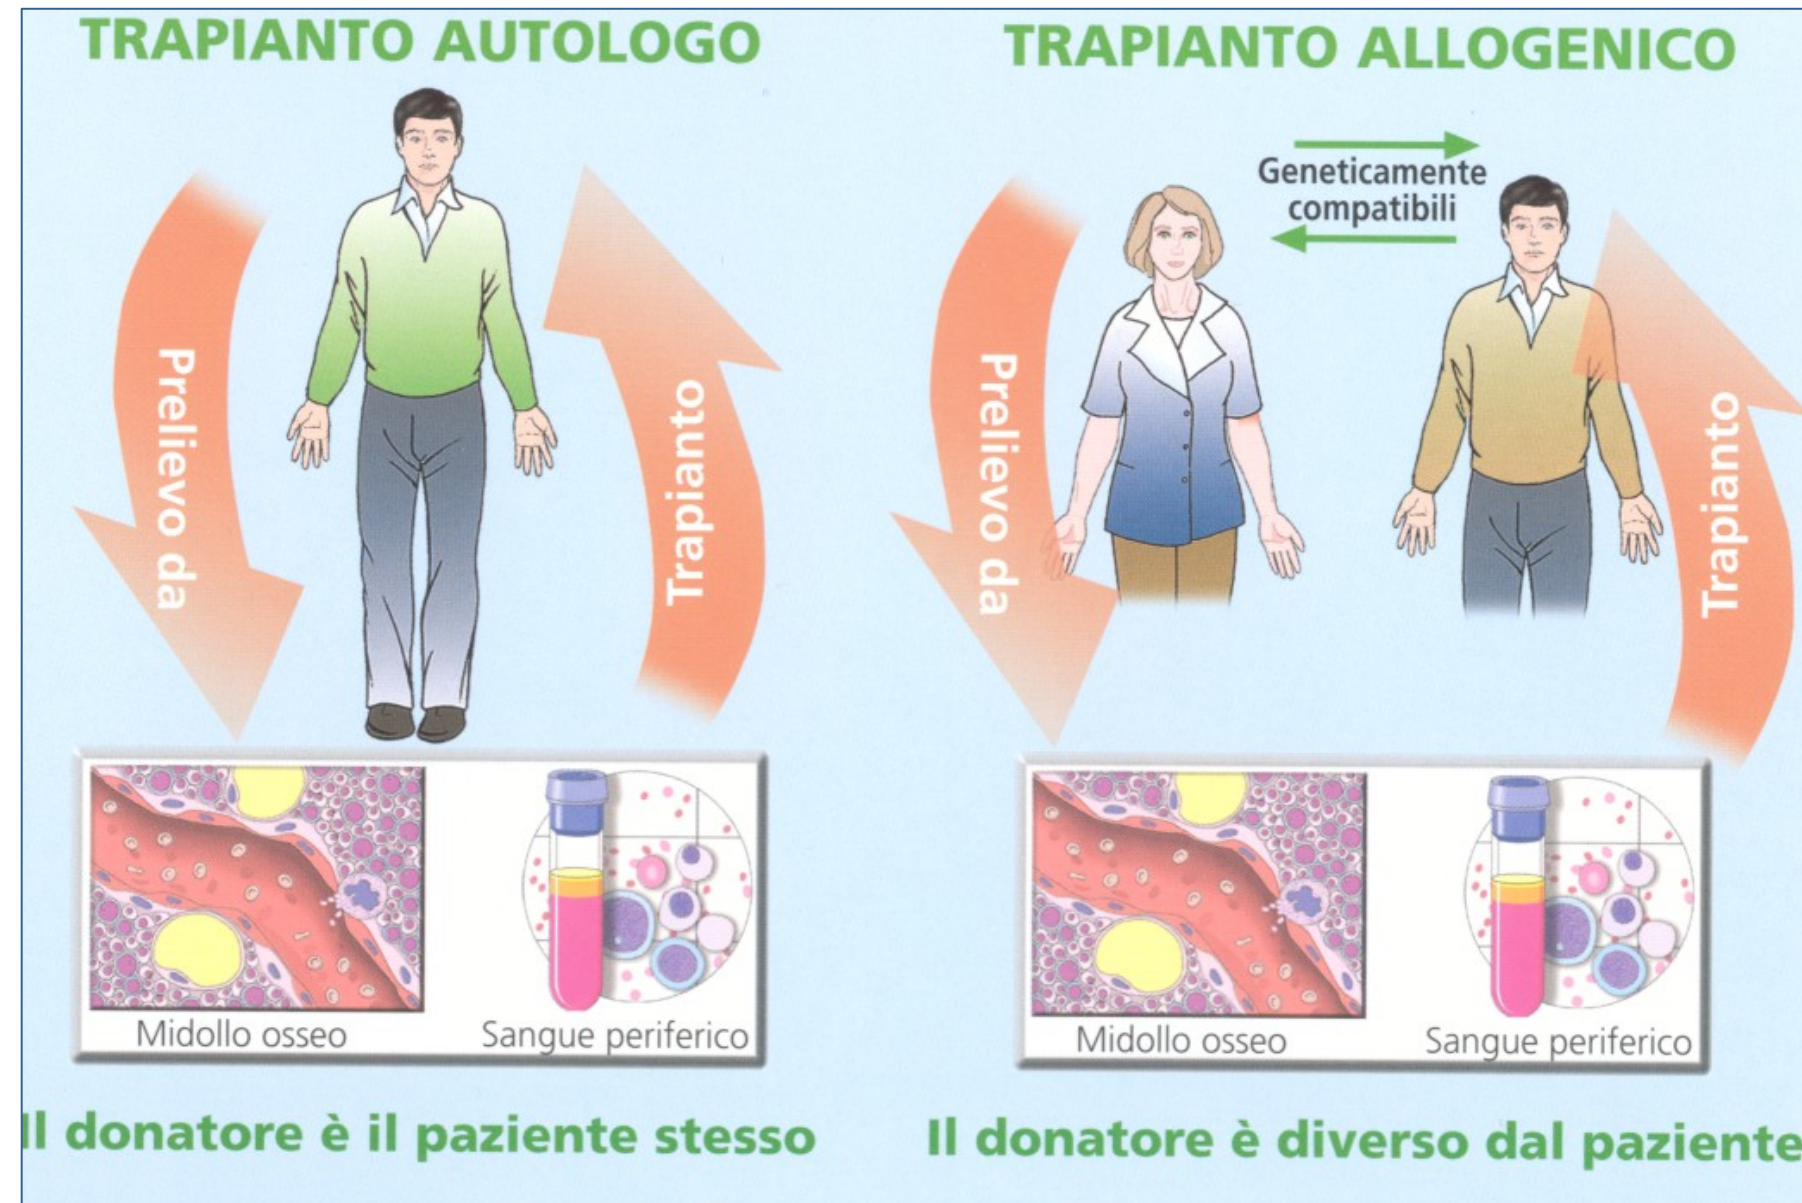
TRAPIANTO AUTOLOGO

Prelievo da

Trapianto

Midollo osseo

Sangue periferico

Il donatore è il paziente stesso

TRAPIANTO ALLOGENICO

Geneticamente compatibili

Prelievo da

Trapianto

Midollo osseo

Sangue periferico

Il donatore è diverso dal paziente